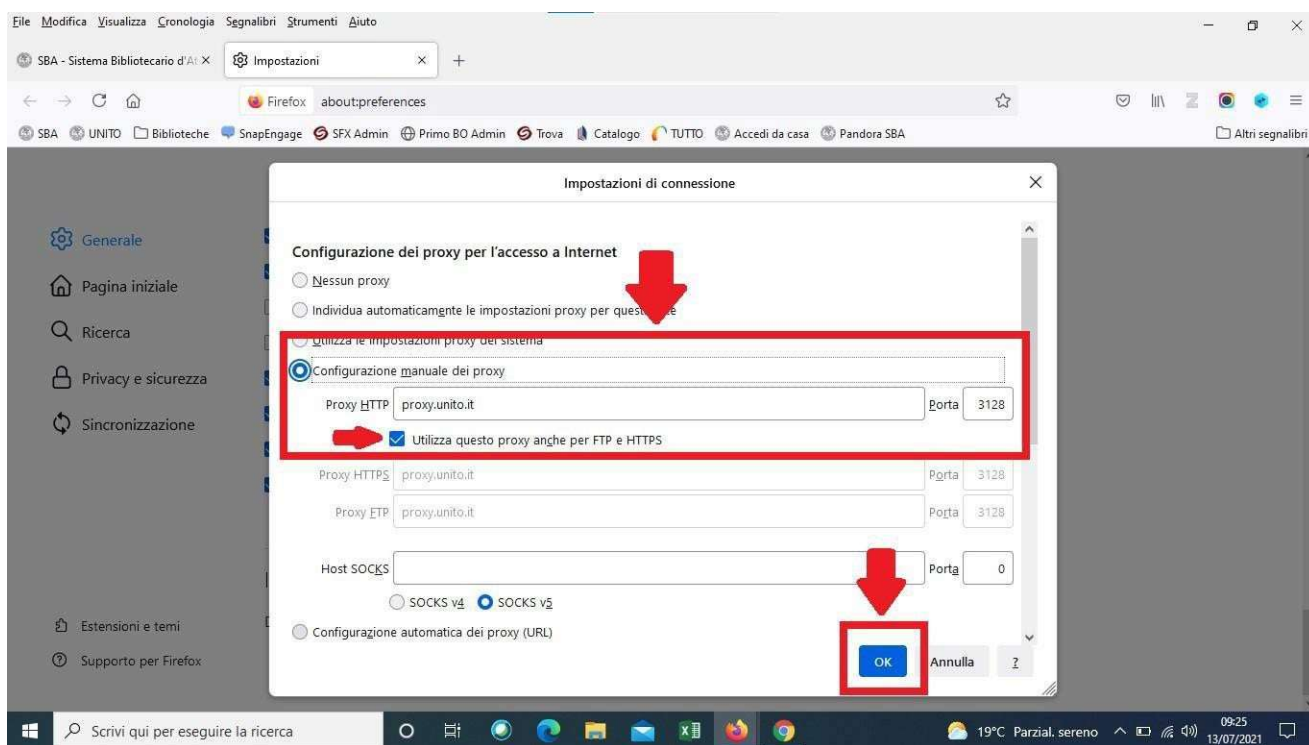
File Modifica Visualizza Cronologia Segnalibri Strumenti Aiuto

SBA - Sistema Bibliotecario d'A: × Impostazioni × +

Firefox about:preferences

SBA UNITO Biblioteche SnapEngage SFX Admin Primo BO Admin Trova Catalogo TUTTO Accedi da casa Pandora SBA Altri segnalibri

Generale
Pagina iniziale
Ricerca
Privacy e sicurezza
Sincronizzazione

Estensioni e temi
Supporto per Firefox

Impostazioni di connessione

Configurazione dei proxy per l'accesso a Internet
Nessun proxy
Individua automaticamente le impostazioni proxy per quest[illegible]e
Utilizza le impostazioni proxy del sistema
Configurazione manuale dei proxy
Proxy HTTP proxy.unito.it Porta 3128
Utilizza questo proxy anche per FTP e HTTPS
Proxy HTTPS proxy.unito.it Porta 3128
Proxy FTP proxy.unito.it Porta 3128
Host SOCKS Porta 0
SOCKS v4 SOCKS v5
Configurazione automatica dei proxy (URL)

OK Annulla ?

Scrivi qui per eseguire la ricerca
19°C Parzial. sereno 09:25 13/07/2021